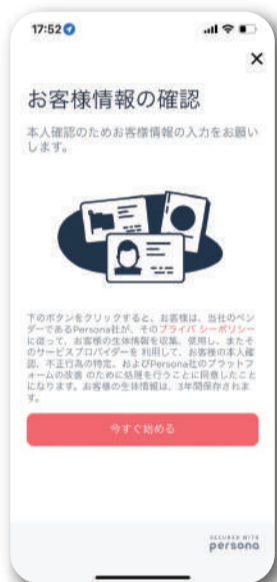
17:52

×

お客様情報の確認

本人確認のためお客様情報の入力をお願いします。

下のボタンをクリックすると、お客様は、当社のベンダーであるPersona社が、そのプライバシーポリシーに従って、お客様の生体情報を収集、使用し、またそのサービスプロバイダーを利用して、お客様の本人確認、不正行為の特定、およびPersona社のプラットフォームの改善のために処理を行うことに同意したことになります。お客様の生体情報は、3年間保存されます。

今すぐ始める

SECURED WITH
persona